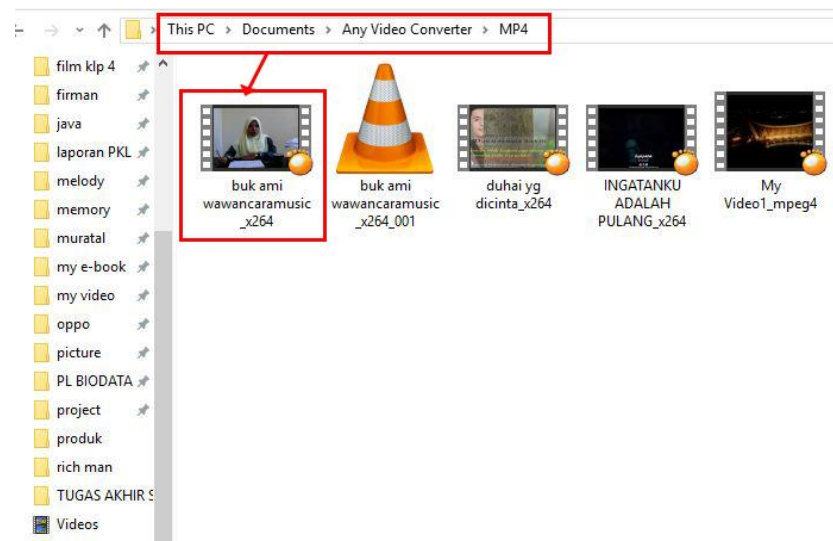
This PC > Documents > Any Video Converter > MP4

film klp 4
firman
java
laporan PKL
melody
memory
muratal
my e-book
my video
oppo
picture
PL BIODATA
project
produk
rich man
TUGAS AKHIR S
Videos

buk ami wawancaramusic_x264
buk ami wawancaramusic_x264_001
duhai yg dicinta_x264
INGATANKU ADALAH PULANG_x264
My Video1_mpeg4